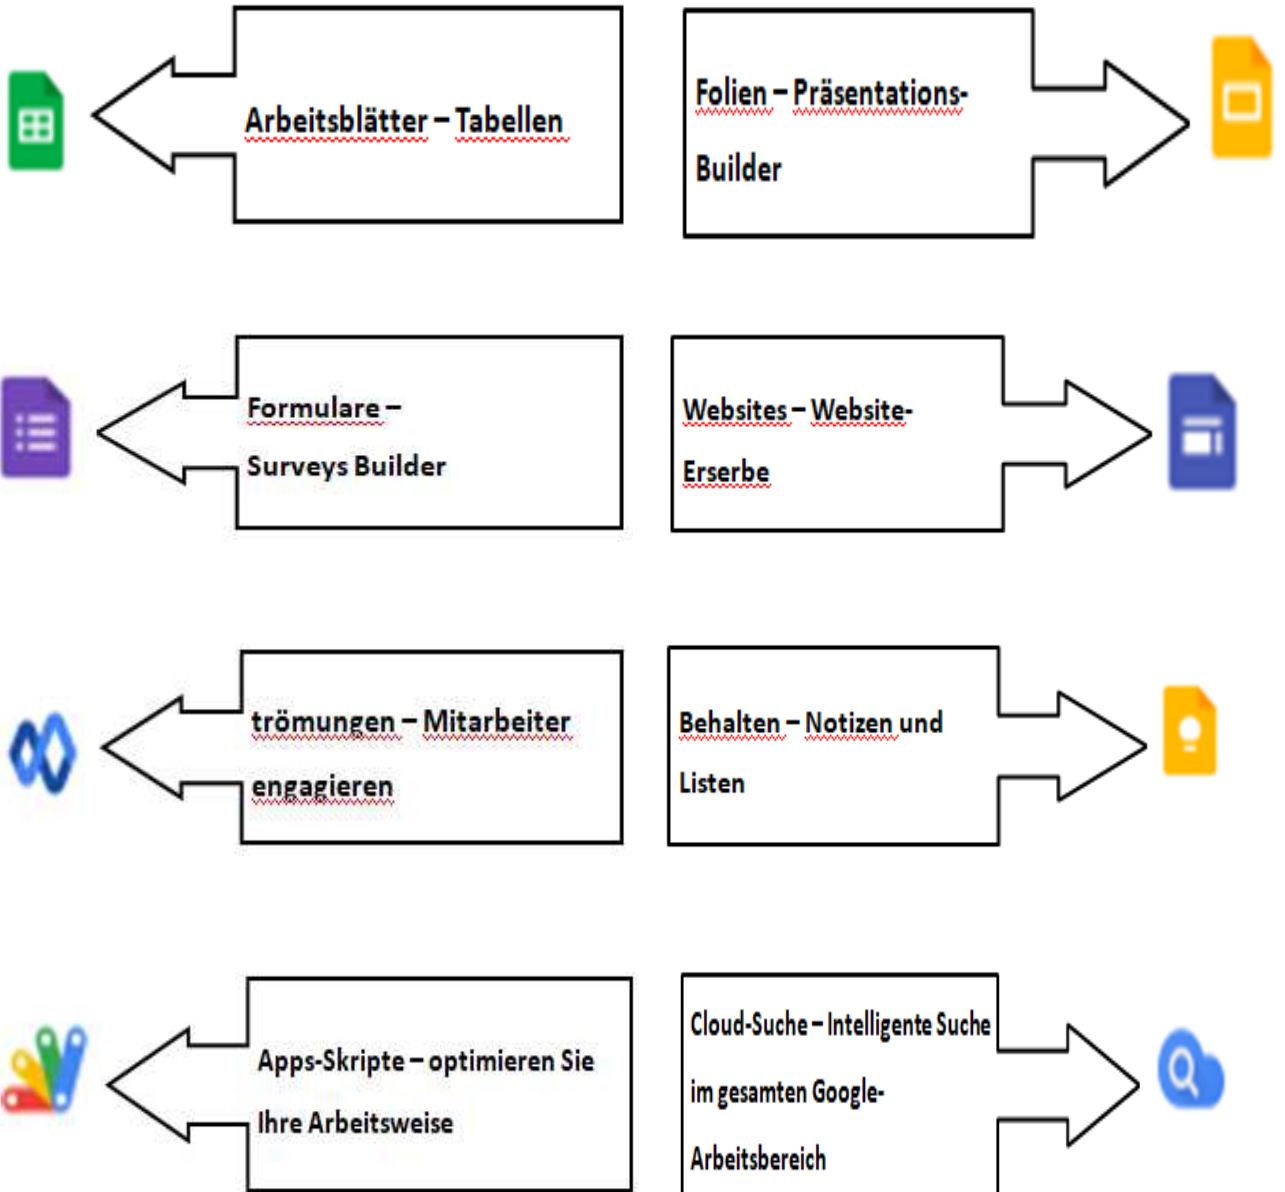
Arbeitsblätter – Tabellen

Folien – Präsentations-Builder

Formulare – Surveys Builder

Websites – Website-Erserbe

trömungen – Mitarbeiter engagieren

Behalten – Notizen und Listen

Apps-Skripte – optimieren Sie Ihre Arbeitsweise

Cloud-Suche – Intelligente Suche im gesamten Google-Arbeitsbereich